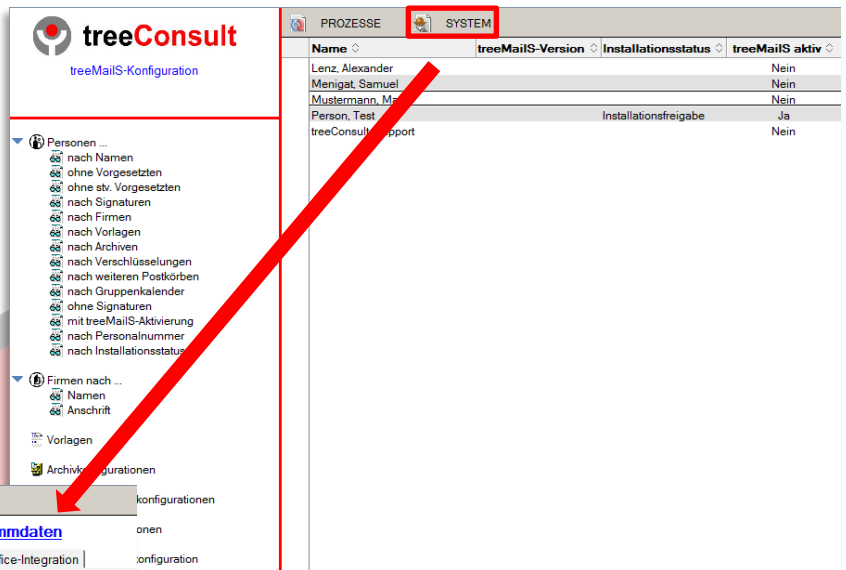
treeConsult

treeMailS-Konfiguration

Personen ...
nach Namen
ohne Vorgesetzten
ohne stv. Vorgesetzten
nach Signaturen
nach Firmen
nach Vorlagen
nach Archiven
nach Verschlüsselungen
nach weiteren Postkörben
nach Gruppenkalender
ohne Signaturen
mit treeMailS-Aktivierung
nach Personalnummer
nach Installationsstatus

Firmen nach ...
Namen
Anschrift

Vorlagen

Archivk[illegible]gurationen
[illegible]konfigurationen
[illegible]onen
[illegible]konfiguration

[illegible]mmdaten
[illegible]ice-Integration

PROZESSE
SYSTEM

| Name | treeMailS-Version | Installationsstatus | treeMailS aktiv |
|---|---|---|---|
| Lenz, Alexander | | | Nein |
| Menigat, Samuel | | | Nein |
| Mustermann, Ma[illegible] | | | Nein |
| Person, Test | | Installationsfreigabe | Ja |
| treeConsult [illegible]pport | | | Nein |